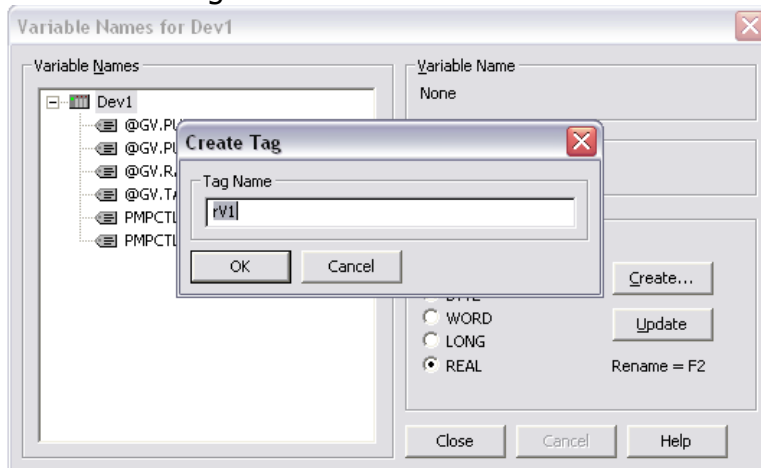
Variable Names for Dev1

Variable Names

Dev1

@GV.PU

@GV.PU

@GV.RA

@GV.TA

PMPCTL

PMPCTL

Variable Name

None

Create Tag

Tag Name

rV1

OK

Cancel

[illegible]

WORD

LONG

REAL

Create...

Update

Rename = F2

Close

Cancel

Help